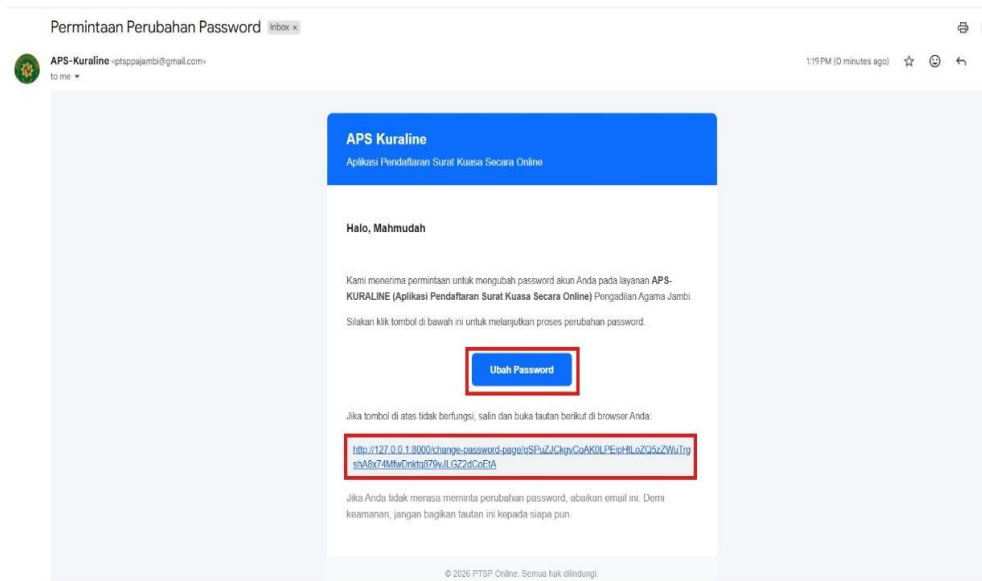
Permintaan Perubahan Password Inbox ×

APS-Kuraline <ptsppajambi@gmail.com>
to me

1:19 PM (0 minutes ago)

APS Kuraline
Aplikasi Pendaftaran Surat Kuasa Secara Online

Halo, Mahmudah

Kami menerima permintaan untuk mengubah password akun Anda pada layanan APS-KURALINE (Aplikasi Pendaftaran Surat Kuasa Secara Online) Pengadilan Agama Jambi.

Silakan klik tombol di bawah ini untuk melanjutkan proses perubahan password.

Ubah Password

Jika tombol di atas tidak berfungsi, salin dan buka tautan berikut di browser Anda:

http://127.0.0.1:8000/change-password-page/gSPuZJCkgvCoAK0LPEipHtLoZQ5zZWuTrgshA8x74MfwDnktq879yJLGZ2dCoEtA

Jika Anda tidak merasa meminta perubahan password, abaikan email ini. Demi keamanan, jangan bagikan tautan ini kepada siapa pun.

© 2026 PTSP Online. Semua hak dilindungi.